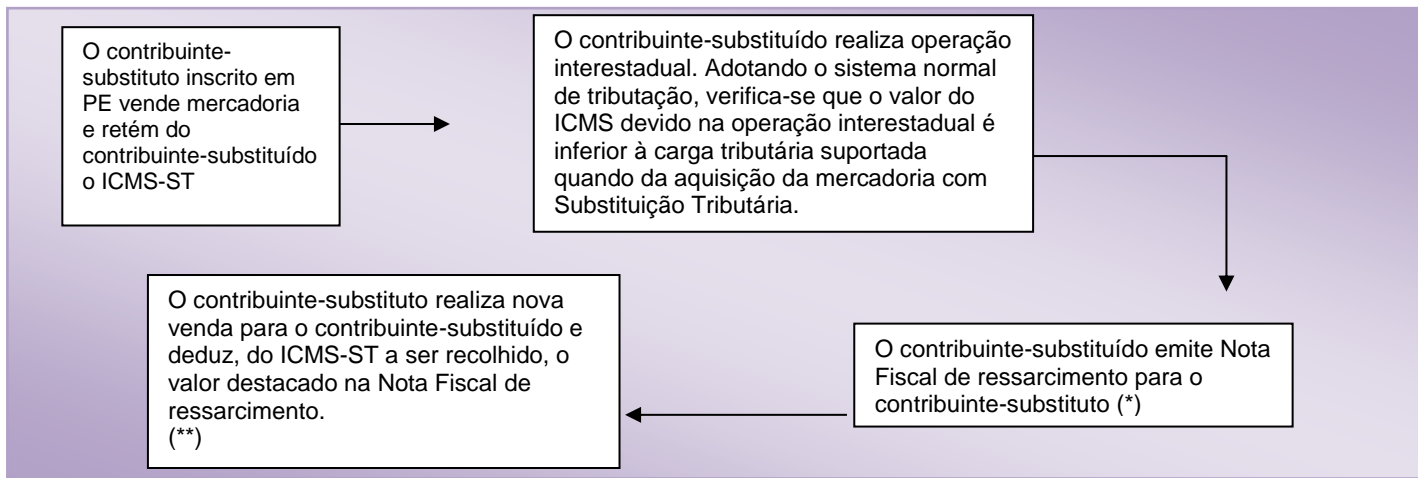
O contribuinte-substituto inscrito em PE vende mercadoria e retém do contribuinte-substituído o ICMS-ST

O contribuinte-substituído realiza operação interestadual. Adotando o sistema normal de tributação, verifica-se que o valor do ICMS devido na operação interestadual é inferior à carga tributária suportada quando da aquisição da mercadoria com Substituição Tributária.

O contribuinte-substituído emite Nota Fiscal de ressarcimento para o contribuinte-substituto (*)

O contribuinte-substituto realiza nova venda para o contribuinte-substituído e deduz, do ICMS-ST a ser recolhido, o valor destacado na Nota Fiscal de ressarcimento.
(**)